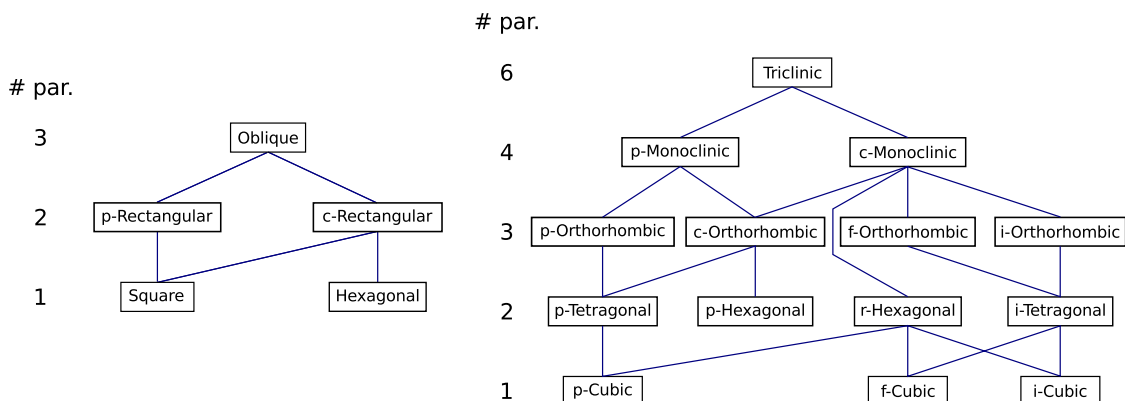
# par.

3
Oblique

2
p-Rectangular
c-Rectangular

1
Square
Hexagonal

# par.

6
Triclinic

4
p-Monoclinic
c-Monoclinic

3
p-Orthorhombic
c-Orthorhombic
f-Orthorhombic
i-Orthorhombic

2
p-Tetragonal
p-Hexagonal
r-Hexagonal
i-Tetragonal

1
p-Cubic
f-Cubic
i-Cubic